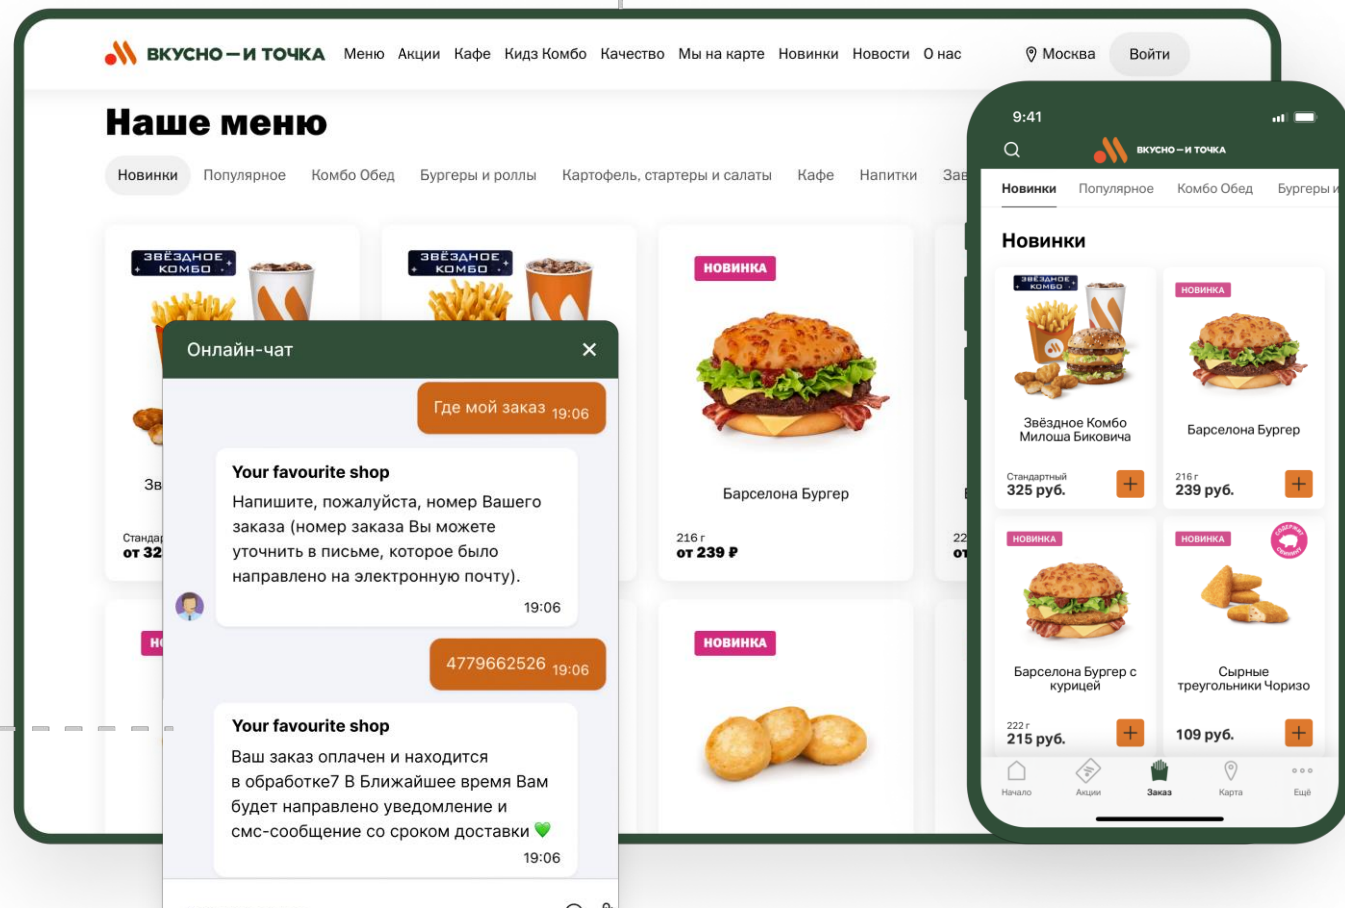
ВКУСНО — И ТОЧКА Меню Акции Кафе Кидз Комбо Качество Мы на карте Новинки Новости О нас Москва Войти

Наше меню

Новинки Популярное Комбо Обед Бургеры и роллы Картофель, стартеры и салаты Кафе Напитки Зав

ЗВЁЗДНОЕ КОМБО

ЗВЁЗДНОЕ КОМБО

НОВИНКА

Зв

Стандар
от 32

Барселона Бургер

216 г
от 239 ₽

22
от

Н

НОВИНКА

Онлайн-чат

Где мой заказ 19:06

Your favourite shop
Напишите, пожалуйста, номер Вашего заказа (номер заказа Вы можете уточнить в письме, которое было направлено на электронную почту).
19:06

4779662526 19:06

Your favourite shop
Ваш заказ оплачен и находится в обработке7 В Ближайшее время Вам будет направлено уведомление и смс-сообщение со сроком доставки
19:06

9:41

ВКУСНО — И ТОЧКА

Новинки Популярное Комбо Обед Бургеры и

Новинки

ЗВЁЗДНОЕ КОМБО

НОВИНКА

Звёздное Комбо Милоша Биковича

Стандартный
325 руб.

Барселона Бургер

216 г
239 руб.

НОВИНКА

НОВИНКА

Барселона Бургер с курицей

222 г
215 руб.

Сырные треугольники Чоризо

109 руб.

Начало Акции Заказ Карта Ещё